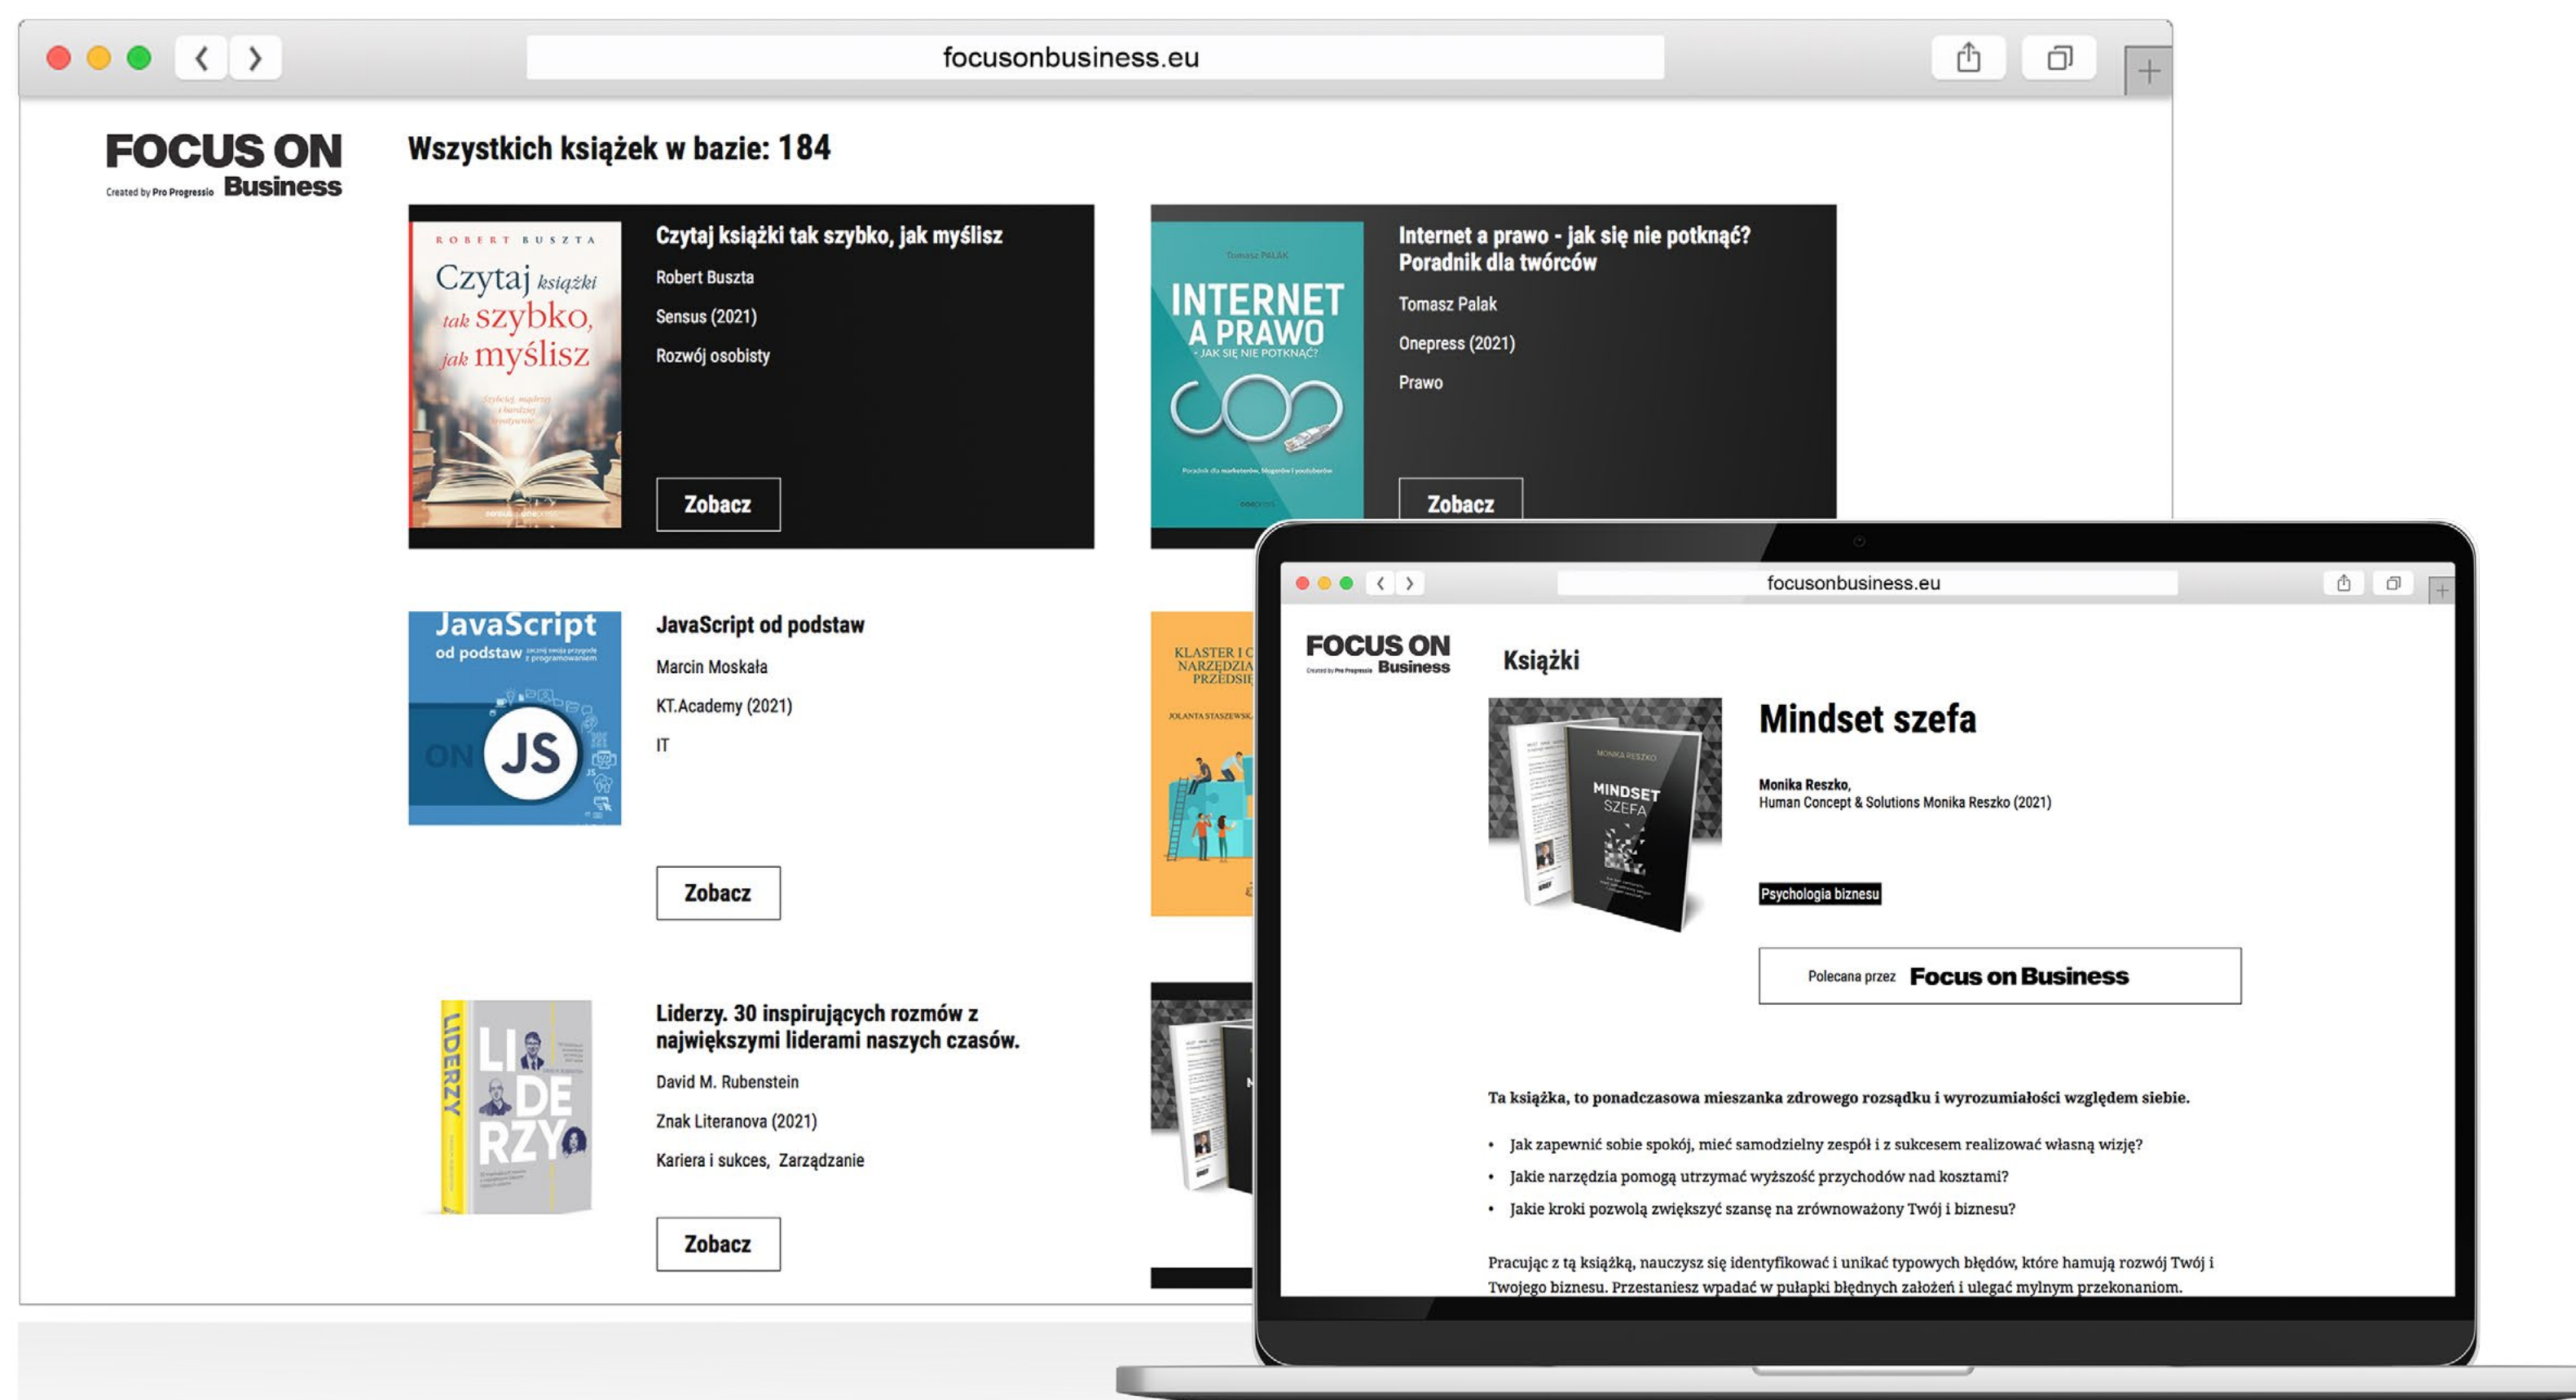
focusonbusiness.eu

FOCUS ON
Created by Pro Progressio Business

Wszystkich książek w bazie: 184

ROBERT BUSZTA
Czytaj książki tak szybko, jak myślisz

Czytaj książki tak szybko, jak myślisz
Robert Buszta
Sensus (2021)
Rozwój osobisty
Zobacz

Tomasz PALAK
INTERNET A PRAWO
- JAK SIĘ NIE POTKNĄĆ?

Internet a prawo - jak się nie potknąć? Poradnik dla twórców
Tomasz Palak
Onepress (2021)
Prawo
Zobacz

JavaScript od podstaw
JS

JavaScript od podstaw
Marcin Moskała
KT.Academy (2021)
IT
Zobacz

KLASTER I C NARZĘDZIA PRZEDSIĘ
JOLANTA STASZEWSK

LIDERZY
LI DE RZY

Liderzy. 30 inspirujących rozmów z największymi liderami naszych czasów.
David M. Rubenstein
Znak Literanova (2021)
Kariera i sukces, Zarządzanie
Zobacz

focusonbusiness.eu

FOCUS ON
Business

Książki

MONIKA RESZKO
MINDSET SZEFA

Mindset szefa

Monika Reszko,
Human Concept & Solutions Monika Reszko (2021)

Psychologia biznesu

Polecana przez Focus on Business

Ta książka, to ponadczasowa mieszanka zdrowego rozsądku i wyrozumiałości względem siebie.

• Jak zapewnić sobie spokój, mieć samodzielny zespół i z sukcesem realizować własną wizję?
• Jakie narzędzia pomogą utrzymać wyższość przychodów nad kosztami?
• Jakie kroki pozwolą zwiększyć szansę na zrównoważony Twój i biznesu?

Pracując z tą książką, nauczysz się identyfikować i unikać typowych błędów, które hamują rozwój Twój i Twojego biznesu. Przestaniesz wpadać w pułapki błędnych założeń i ulegać mylnym przekonaniom.